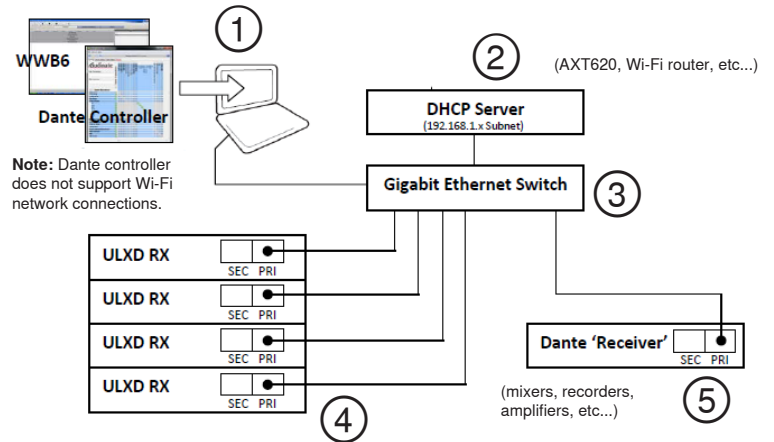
WWB6

Dante Controller

Note: Dante controller does not support Wi-Fi network connections.

1

2

(AXT620, Wi-Fi router, etc...)

DHCP Server
(192.168.1.x Subnet)

Gigabit Ethernet Switch

3

ULXD RX
SEC PRI

ULXD RX
SEC PRI

ULXD RX
SEC PRI

ULXD RX
SEC PRI

4

Dante 'Receiver'
SEC PRI

(mixers, recorders, amplifiers, etc...)

5